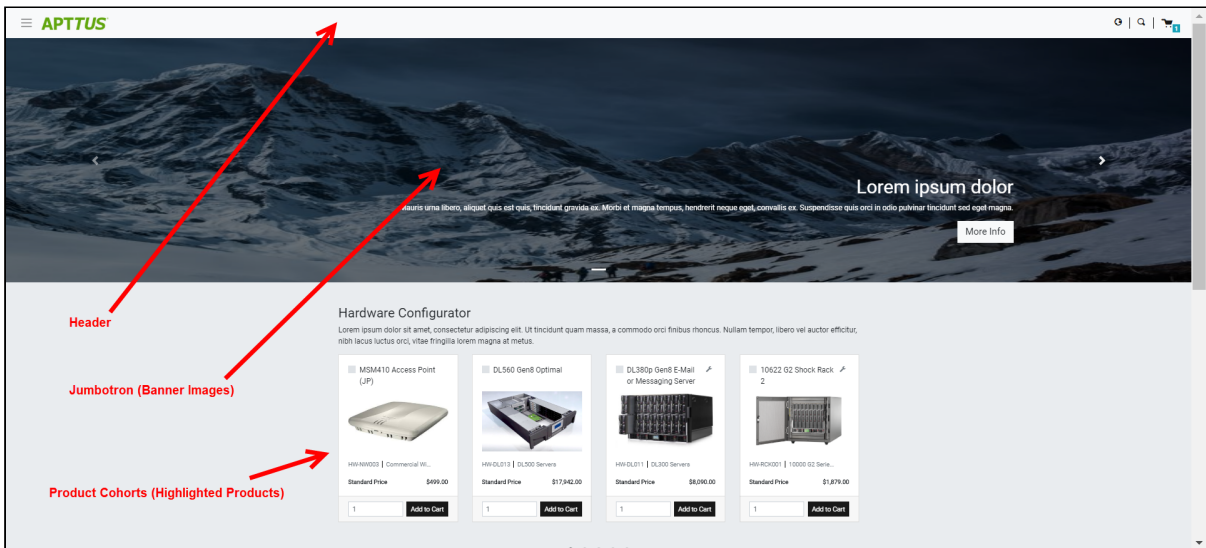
APTTUS

1

Lorem ipsum dolor

Mauris urna libero, aliquet quis est quis, tincidunt gravida ex. Morbi et magna tempus, hendrerit neque eget, convallis ex. Suspendisse quis orci in odio pulvinar tincidunt sed eget magna.

More Info

Header

Jumbotron (Banner Images)

Product Cohorts (Highlighted Products)

Hardware Configurator

Lorem ipsum dolor sit amet, consectetur adipiscing elit. Ut tincidunt quam massa, a commodo orci finibus rhoncus. Nullam tempor, libero vel auctor efficitur, nibh lacus luctus orci, vitae fringilla lorem magna at metus.

MSM410 Access Point (JP)

HW-NW003 | Commercial Wi...

Standard Price $499.00

1 Add to Cart

DL560 Gen8 Optimal

HW-DL013 | DL500 Servers

Standard Price $17,942.00

1 Add to Cart

DL380p Gen8 E-Mail or Messaging Server

HW-DL011 | DL300 Servers

Standard Price $8,090.00

1 Add to Cart

10622 G2 Shock Rack 2

HW-RCK001 | 10000 G2 Serie...

Standard Price $1,879.00

1 Add to Cart